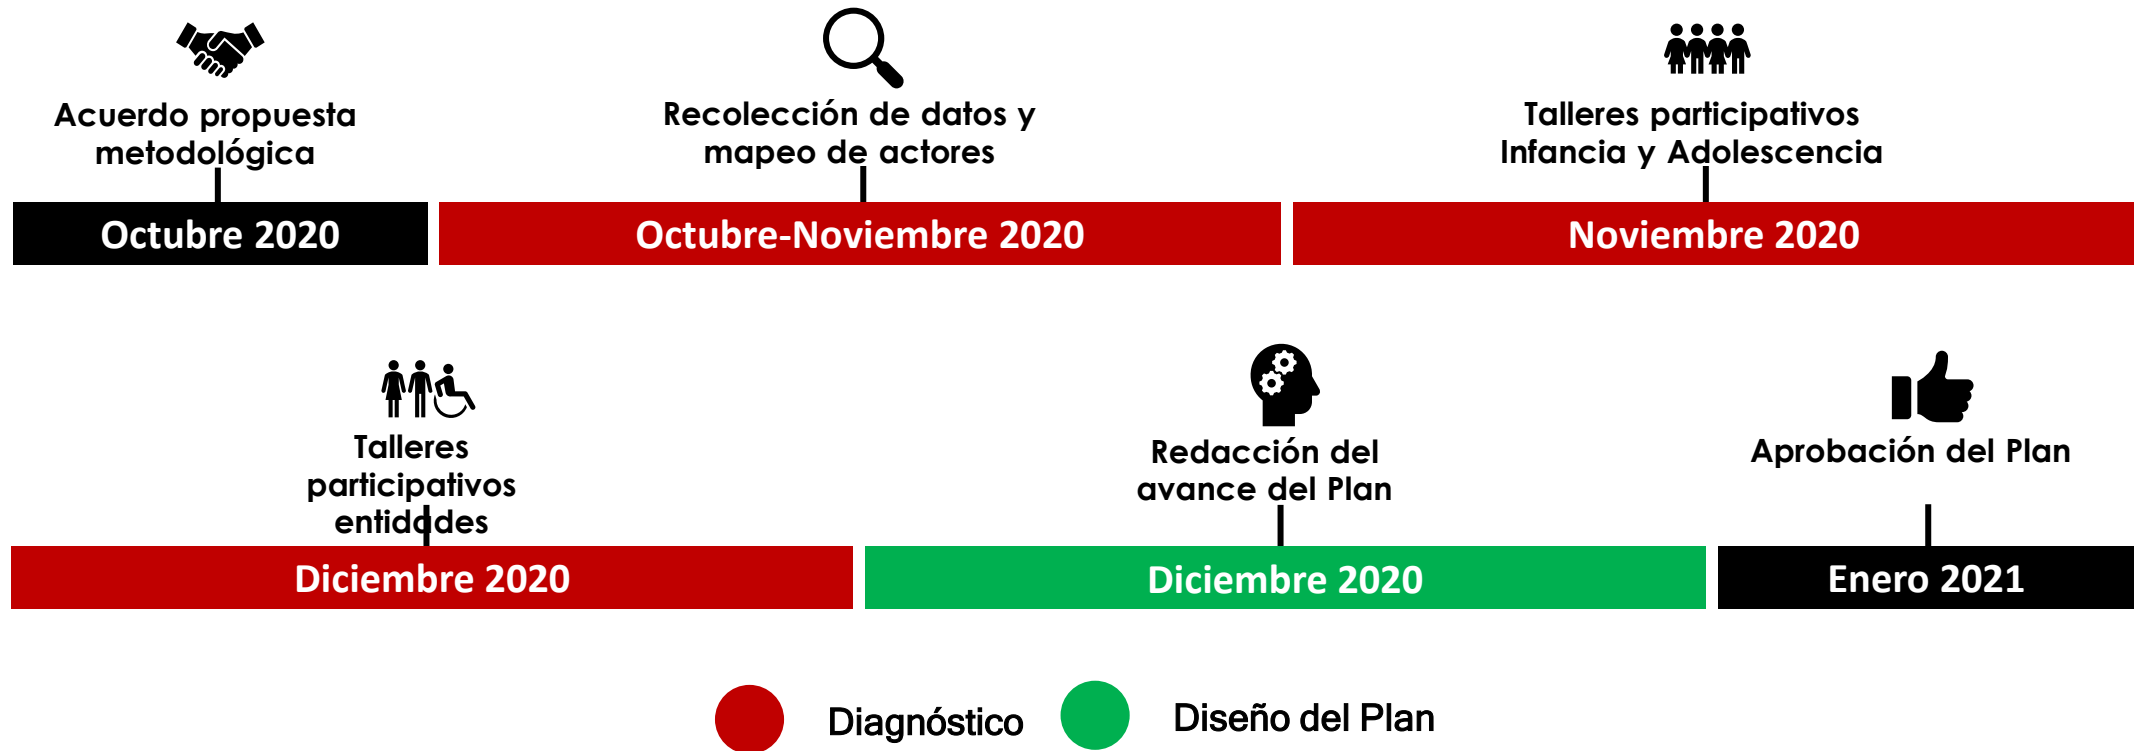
Acuerdo propuesta metodológica

Octubre 2020

Recolección de datos y mapeo de actores

Octubre-Noviembre 2020

Talleres participativos Infancia y Adolescencia

Noviembre 2020

Talleres participativos entidades

Diciembre 2020

Redacción del avance del Plan

Diciembre 2020

Aprobación del Plan

Enero 2021

Diagnóstico

Diseño del Plan